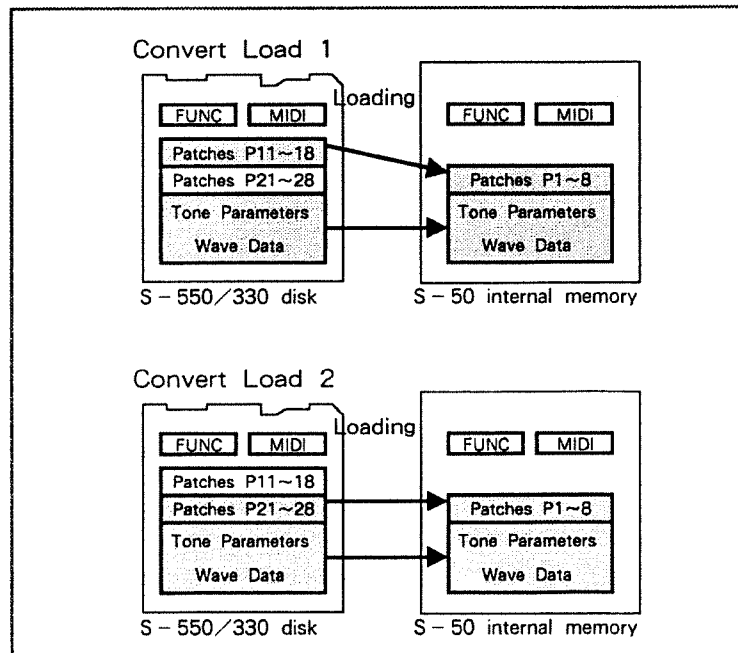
Convert Load 1

FUNC MIDI

Patches P11~18

Patches P21~28

Tone Parameters

Wave Data

S − 550/330 disk

Loading

FUNC MIDI

Patches P1~8

Tone Parameters

Wave Data

S − 50 internal memory

Convert Load 2

FUNC MIDI

Patches P11~18

Patches P21~28

Tone Parameters

Wave Data

S − 550/330 disk

Loading

FUNC MIDI

Patches P1~8

Tone Parameters

Wave Data

S − 50 internal memory